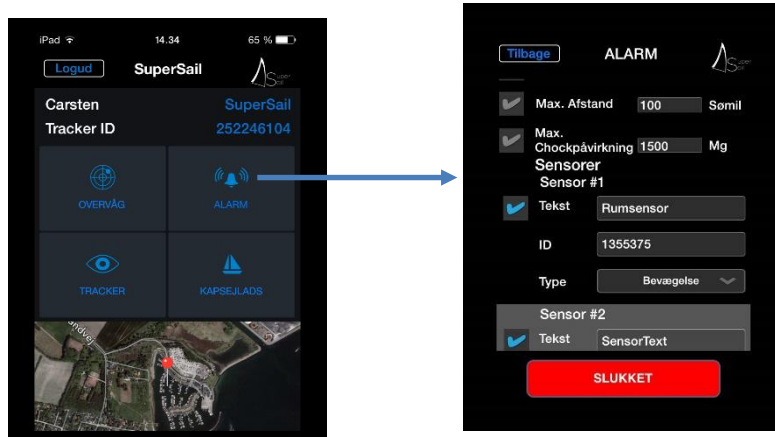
iPad 14.34 65 %

Logud SuperSail

Carsten SuperSail
Tracker ID 252246104

OVERVÅG
ALARM
TRACKER
KAPSEJLADS

Tilbage ALARM

Max. Afstand 100 Sømil
Max. Chockpåvirkning 1500 Mg
Sensorer
Sensor #1
Tekst Rumsensor
ID 1355375
Type Bevægelse
Sensor #2
Tekst SensorText
SLUKKET